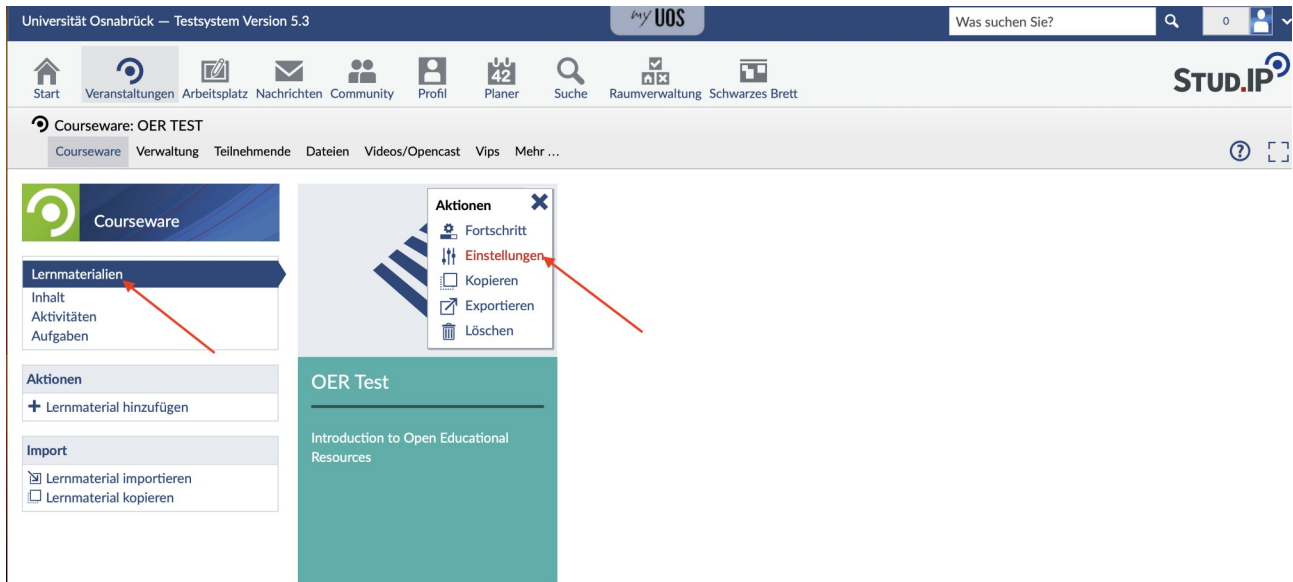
Universität Osnabrück — Testsystem Version 5.3

my UOS

Was suchen Sie?

0

Start Veranstaltungen Arbeitsplatz Nachrichten Community Profil 42 Planer Suche Raumverwaltung Schwarzes Brett

STUD.IP

Courseware: OER TEST

Courseware Verwaltung Teilnehmende Dateien Videos/Opencast Vips Mehr …

Courseware

Lernmaterialien
Inhalt
Aktivitäten
Aufgaben

Aktionen
+ Lernmaterial hinzufügen

Import
Lernmaterial importieren
Lernmaterial kopieren

Aktionen
Fortschritt
Einstellungen
Kopieren
Exportieren
Löschen

OER Test

Introduction to Open Educational Resources